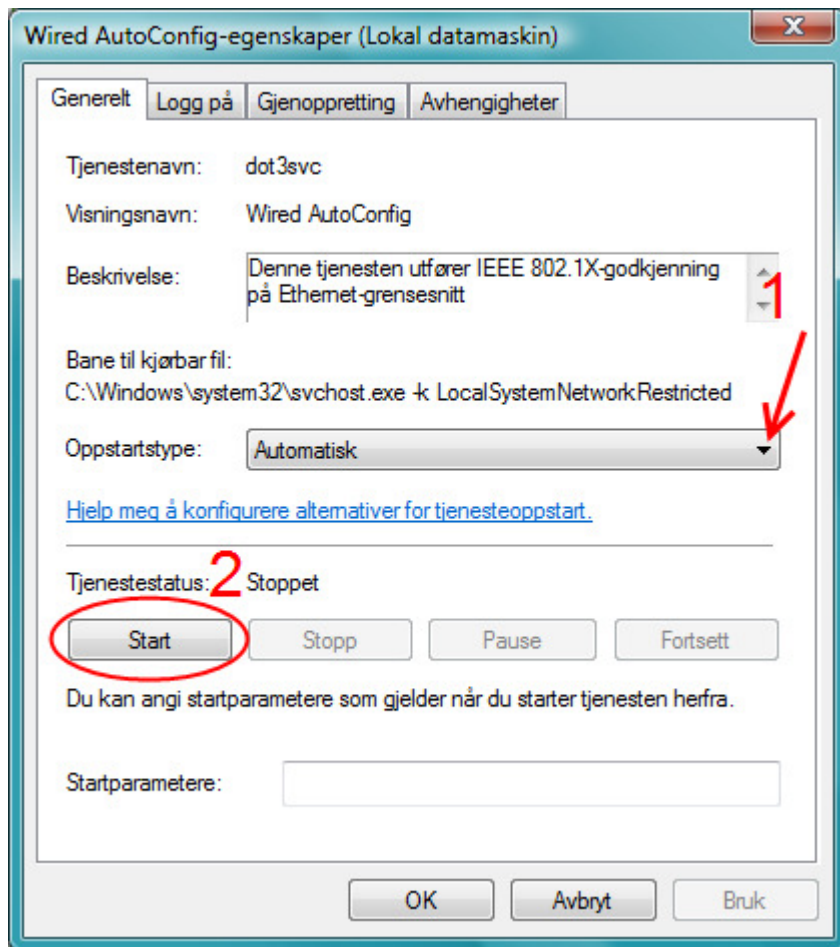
Wired AutoConfig-egenskaper (Lokal datamaskin)

X

Generelt | Logg på | Gjenoppretting | Avhengigheter

Tjenestenavn: dot3svc

Visningsnavn: Wired AutoConfig

Beskrivelse: Denne tjenesten utfører IEEE 802.1X-godkjenning på Ethernet-grensesnitt

1

Bane til kjørbar fil:
C:\Windows\system32\svchost.exe -k LocalSystemNetworkRestricted

Oppstartstype: Automatisk

Hjelp meg å konfigurere alternativer for tjenesteoppstart.

Tjenestestatus: 2 Stoppet

Start | Stopp | Pause | Fortsett

Du kan angi startparametere som gjelder når du starter tjenesten herfra.

Startparametere:

OK | Avbryt | Bruk